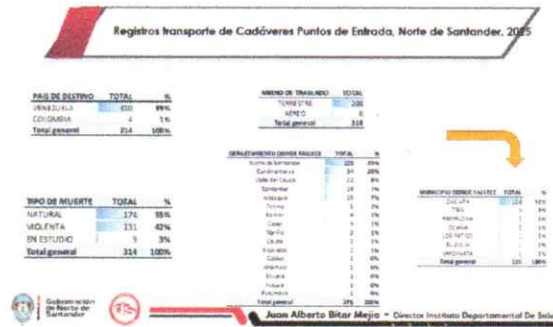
Registros transporte de Cadáveres Puntos de Entrada, Norte de Santander, 2015

| PAIS DE DESTINO | TOTAL | % |
|---|---|---|
| VENEZUELA | 310 | 99% |
| COLOMBIA | 4 | 1% |
| Total general | 314 | 100% |

| MEDIO DE TRASLADO | TOTAL |
|---|---|
| TERRESTRE | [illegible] |
| AEREO | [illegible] |
| Total general | 314 |

| TIPO DE MUERTE | TOTAL | % |
|---|---|---|
| NATURAL | 174 | 55% |
| VIOLENTA | 131 | 42% |
| EN ESTUDIO | 9 | 3% |
| Total general | 314 | 100% |

| DEPARTAMENTO DONDE FALLECE | TOTAL | % |
|---|---|---|
| Norte de Santander | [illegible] | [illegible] |
| Cundinamarca | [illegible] | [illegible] |
| Valle del Cauca | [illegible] | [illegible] |
| Santander | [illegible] | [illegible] |
| Antioquia | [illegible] | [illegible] |
| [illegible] | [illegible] | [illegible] |
| Total general | 314 | 100% |

| MUNICIPIO DONDE FALLECE | TOTAL | % |
|---|---|---|
| CUCUTA | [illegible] | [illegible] |
| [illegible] | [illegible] | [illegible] |
| Total general | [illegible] | 100% |

Gobernación de Norte de Santander

Juan Alberto Bitar Mejía - Director Instituto Departamental De Salud